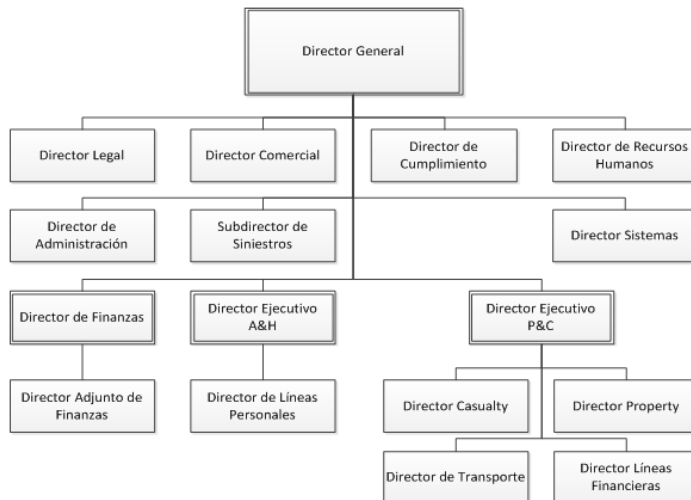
Director General

Director Legal

Director Comercial

Director de Cumplimiento

Director de Recursos Humanos

Director de Administración

Subdirector de Siniestros

Director Sistemas

Director de Finanzas

Director Ejecutivo A&H

Director Ejecutivo P&C

Director Adjunto de Finanzas

Director de Líneas Personales

Director Casualty

Director Property

Director de Transporte

Director Líneas Financieras